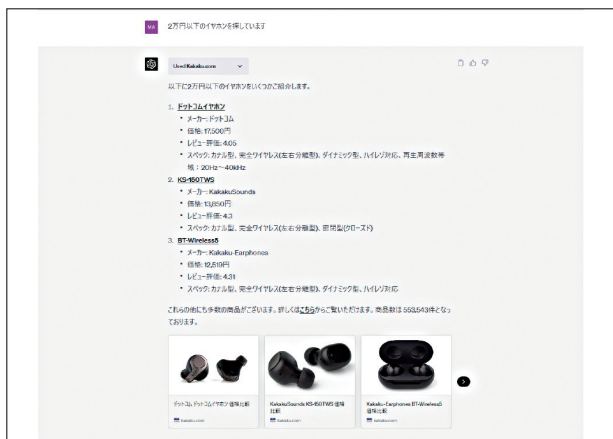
MA 2万円以下のイヤホンを探しています

Used Kakaku.com

以下に2万円以下のイヤホンをいくつかご紹介します。

1. ドットコムイヤホン
- メーカー: ドットコム
- 価格: 17,500円
- レビュー評価: 4.05
- スペック: カナル型、完全ワイヤレス(左右分離型)、ダイナミック型、ハイレゾ対応、再生周波数帯域：20Hz〜40kHz

2. KS-150TWS
- メーカー: KakakuSounds
- 価格: 13,850円
- レビュー評価: 4.3
- スペック: カナル型、完全ワイヤレス(左右分離型)、密閉型(クローズド)

3. BT-Wireless5
- メーカー: Kakaku-Earphones
- 価格: 12,510円
- レビュー評価: 4.31
- スペック: カナル型、完全ワイヤレス(左右分離型)、ダイナミック型、ハイレゾ対応

これらの他にも多数の商品がございます。詳しくはこちらからご覧いただけます。商品数は553,543件となっております。

ドットコム ドットコムイヤホン 価格比較
kakaku.com

KakakuSounds KS-150TWS 価格比較
kakaku.com

Kakaku-Earphones BT-Wireless5 価格比較
kakaku.com